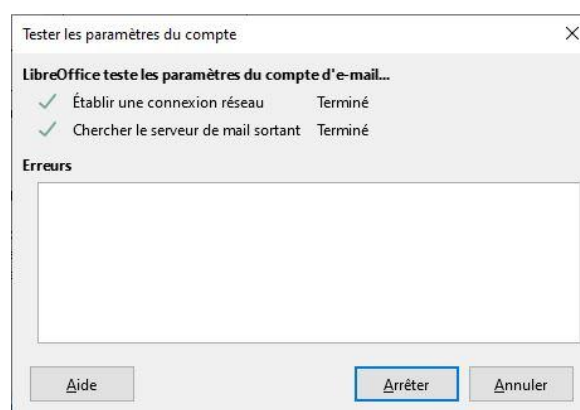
Tester les paramètres du compte

LibreOffice teste les paramètres du compte d'e-mail...

Établir une connexion réseau Terminé

Chercher le serveur de mail sortant Terminé

Erreurs

Aide

Arrêter

Annuler